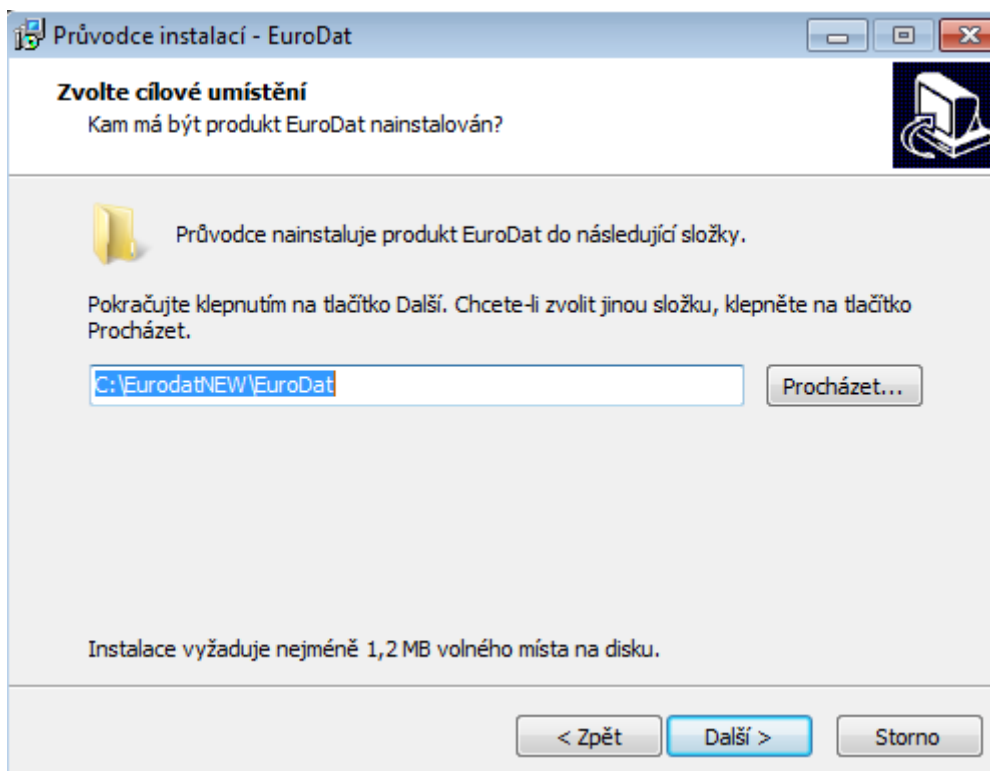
Průvodce instalací - EuroDat

Zvolte cílové umístění
Kam má být produkt EuroDat nainstalován?

Průvodce nainstaluje produkt EuroDat do následující složky.

Pokračujte klepnutím na tlačítko Další. Chcete-li zvolit jinou složku, klepněte na tlačítko Procházet.

C:\EurodatNEW\EuroDat

Procházet...

Instalace vyžaduje nejméně 1,2 MB volného místa na disku.

< Zpět

Další >

Storno